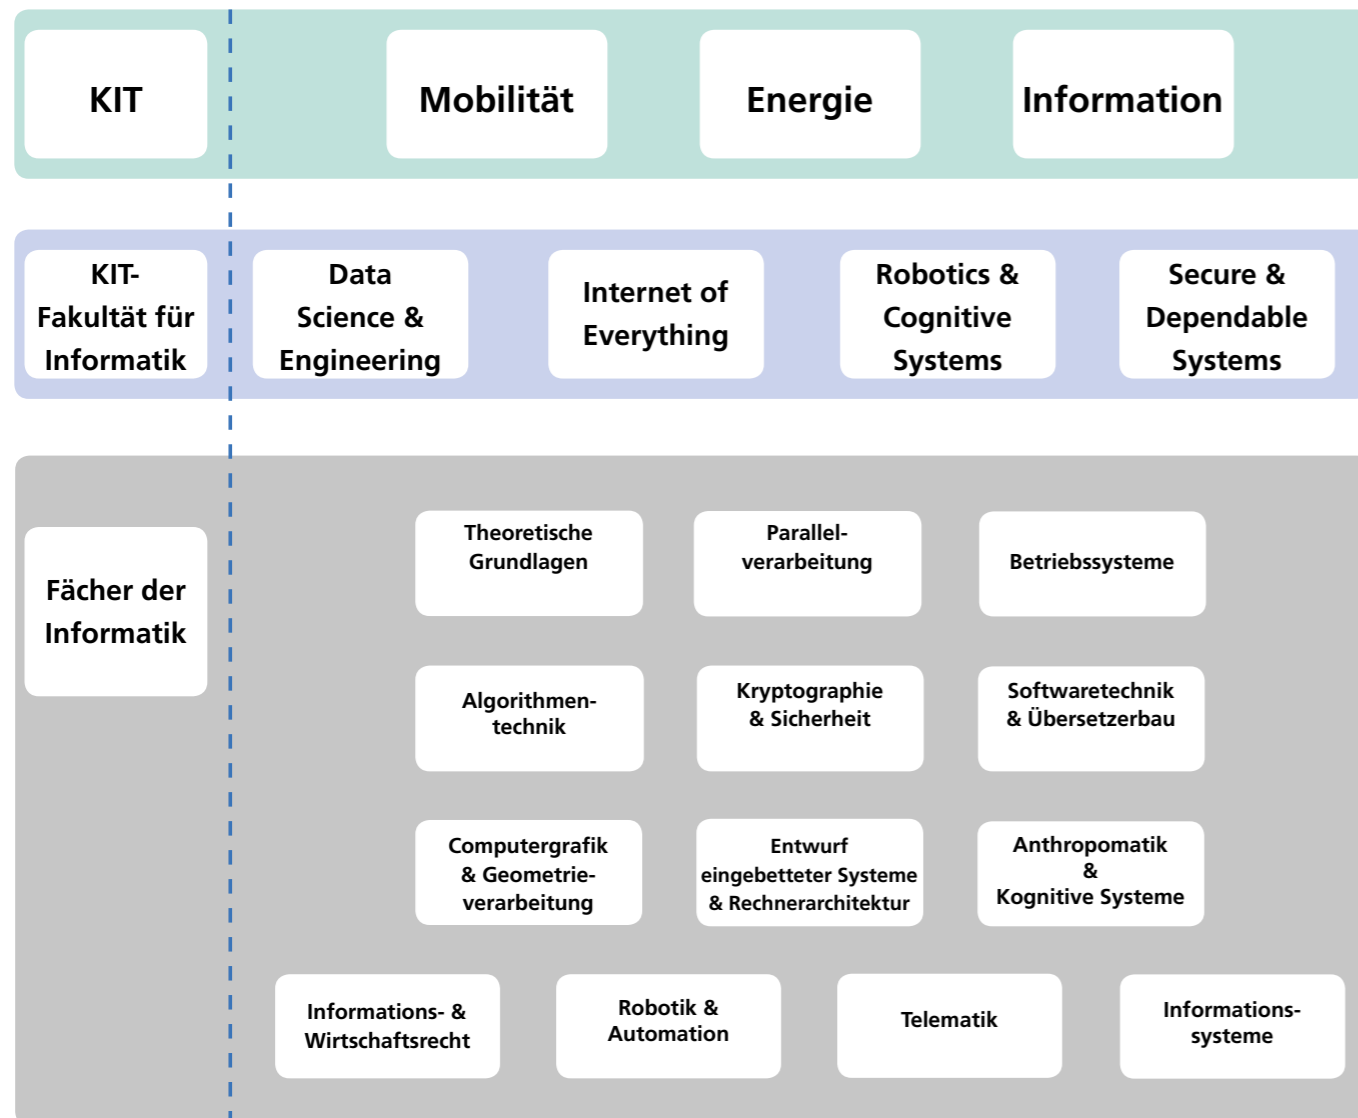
KIT

Mobilität

Energie

Information

KIT-Fakultät für Informatik

Data Science & Engineering

Internet of Everything

Robotics & Cognitive Systems

Secure & Dependable Systems

Fächer der Informatik

Theoretische Grundlagen

Parallelverarbeitung

Betriebssysteme

Algorithmentechnik

Kryptographie & Sicherheit

Softwaretechnik & Übersetzerbau

Computergrafik & Geometrieverarbeitung

Entwurf eingebetteter Systeme & Rechnerarchitektur

Anthropomatik & Kognitive Systeme

Informations- & Wirtschaftsrecht

Robotik & Automation

Telematik

Informationssysteme